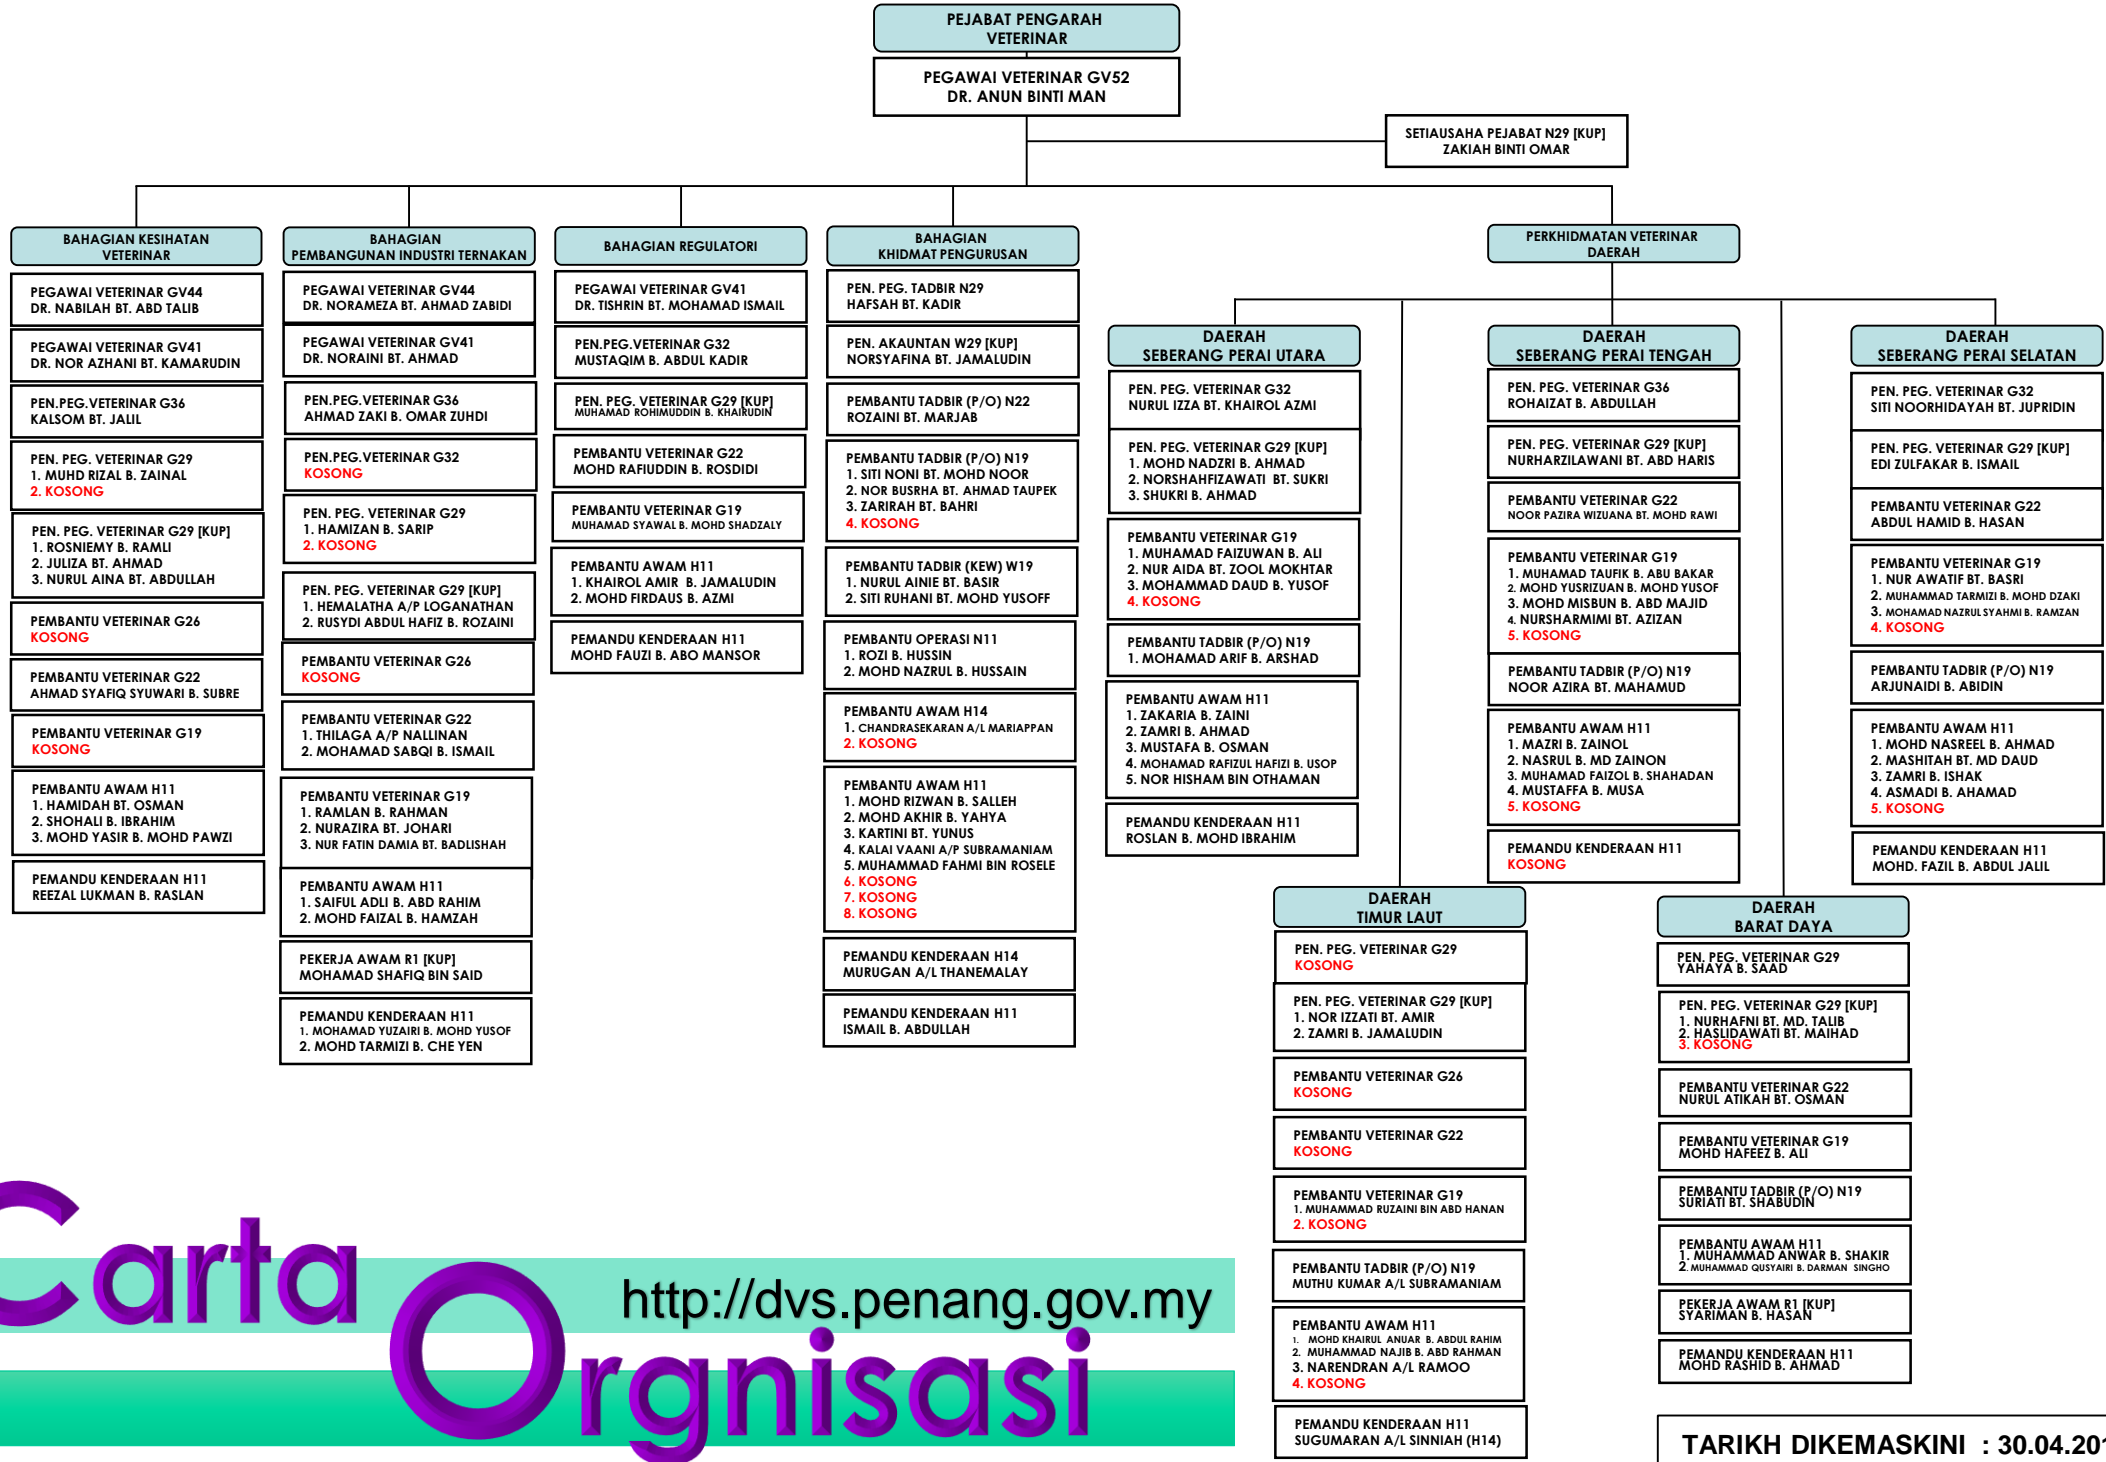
PEJABAT PENGARAH VETERINAR

PEGAWAI VETERINAR GV52
DR. ANUN BINTI MAN

SETIAUSAHA PEJABAT N29 [KUP]
ZAKIAH BINTI OMAR

BAHAGIAN KESIHATAN VETERINAR

PEGAWAI VETERINAR GV44
DR. NABILAH BT. ABD TALIB

PEGAWAI VETERINAR GV41
DR. NOR AZHANI BT. KAMARUDIN

PEN.PEG.VETERINAR G36
KALSOM BT. JALIL

PEN. PEG. VETERINAR G29
1. MUHD RIZAL B. ZAINAL
2. KOSONG

PEN. PEG. VETERINAR G29 [KUP]
1. ROSNIEMY B. RAMLI
2. JULIZA BT. AHMAD
3. NURUL AINA BT. ABDULLAH

PEMBANTU VETERINAR G26
KOSONG

PEMBANTU VETERINAR G22
AHMAD SYAFIQ SYUWARI B. SUBRE

PEMBANTU VETERINAR G19
KOSONG

PEMBANTU AWAM H11
1. HAMIDAH BT. OSMAN
2. SHOHALI B. IBRAHIM
3. MOHD YASIR B. MOHD PAWZI

PEMANDU KENDERAAN H11
REEZAL LUKMAN B. RASLAN

BAHAGIAN PEMBANGUNAN INDUSTRI TERNAKAN

PEGAWAI VETERINAR GV44
DR. NORAMEZA BT. AHMAD ZABIDI

PEGAWAI VETERINAR GV41
DR. NORAINI BT. AHMAD

PEN.PEG.VETERINAR G36
AHMAD ZAKI B. OMAR ZUHDI

PEN.PEG.VETERINAR G32
KOSONG

PEN. PEG. VETERINAR G29
1. HAMIZAN B. SARIP
2. KOSONG

PEN. PEG. VETERINAR G29 [KUP]
1. HEMALATHA A/P LOGANATHAN
2. RUSYDI ABDUL HAFIZ B. ROZAINI

PEMBANTU VETERINAR G26
KOSONG

PEMBANTU VETERINAR G22
1. THILAGA A/P NALLINAN
2. MOHAMAD SABQI B. ISMAIL

PEMBANTU VETERINAR G19
1. RAMLAN B. RAHMAN
2. NURAZIRA BT. JOHARI
3. NUR FATIN DAMIA BT. BADLISHAH

PEMBANTU AWAM H11
1. SAIFUL ADLI B. ABD RAHIM
2. MOHD FAIZAL B. HAMZAH

PEKERJA AWAM R1 [KUP]
MOHAMAD SHAFIQ BIN SAID

PEMANDU KENDERAAN H11
1. MOHAMAD YUZAIRI B. MOHD YUSOF
2. MOHD TARMIZI B. CHE YEN

BAHAGIAN REGULATORI

PEGAWAI VETERINAR GV41
DR. TISHRIN BT. MOHAMAD ISMAIL

PEN.PEG.VETERINAR G32
MUSTAQIM B. ABDUL KADIR

PEN. PEG. VETERINAR G29 [KUP]
MUHAMAD ROHIMUDDIN B. KHAIRUDIN

PEMBANTU VETERINAR G22
MOHD RAFIUDDIN B. ROSDIDI

PEMBANTU VETERINAR G19
MUHAMAD SYAWAL B. MOHD SHADZALY

PEMBANTU AWAM H11
1. KHAIROL AMIR B. JAMALUDIN
2. MOHD FIRDAUS B. AZMI

PEMANDU KENDERAAN H11
MOHD FAUZI B. ABO MANSOR

BAHAGIAN KHIDMAT PENGURUSAN

PEN. PEG. TADBIR N29
HAFSAH BT. KADIR

PEN. AKAUNTAN W29 [KUP]
NORSYAFINA BT. JAMALUDIN

PEMBANTU TADBIR (P/O) N22
ROZAINI BT. MARJAB

PEMBANTU TADBIR (P/O) N19
1. SITI NONI BT. MOHD NOOR
2. NOR BUSRHA BT. AHMAD TAUPEK
3. ZARIRAH BT. BAHRI
4. KOSONG

PEMBANTU TADBIR (KEW) W19
1. NURUL AINIE BT. BASIR
2. SITI RUHANI BT. MOHD YUSOFF

PEMBANTU OPERASI N11
1. ROZI B. HUSSIN
2. MOHD NAZRUL B. HUSSAIN

PEMBANTU AWAM H14
1. CHANDRASEKARAN A/L MARIAPPAN
2. KOSONG

PEMBANTU AWAM H11
1. MOHD RIZWAN B. SALLEH
2. MOHD AKHIR B. YAHYA
3. KARTINI BT. YUNUS
4. KALAI VAANI A/P SUBRAMANIAM
5. MUHAMMAD FAHMI BIN ROSELE
6. KOSONG
7. KOSONG
8. KOSONG

PEMANDU KENDERAAN H14
MURUGAN A/L THANEMALAY

PEMANDU KENDERAAN H11
ISMAIL B. ABDULLAH

PERKHIDMATAN VETERINAR DAERAH

DAERAH SEBERANG PERAI UTARA

PEN. PEG. VETERINAR G32
NURUL IZZA BT. KHAIROL AZMI

PEN. PEG. VETERINAR G29 [KUP]
1. MOHD NADZRI B. AHMAD
2. NORSHAHFIZAWATI BT. SUKRI
3. SHUKRI B. AHMAD

PEMBANTU VETERINAR G19
1. MUHAMAD FAIZUWAN B. ALI
2. NUR AIDA BT. ZOOL MOKHTAR
3. MOHAMMAD DAUD B. YUSOF
4. KOSONG

PEMBANTU TADBIR (P/O) N19
1. MOHAMAD ARIF B. ARSHAD

PEMBANTU AWAM H11
1. ZAKARIA B. ZAINI
2. ZAMRI B. AHMAD
3. MUSTAFA B. OSMAN
4. MOHAMAD RAFIZUL HAFIZI B. USOP
5. NOR HISHAM BIN OTHAMAN

PEMANDU KENDERAAN H11
ROSLAN B. MOHD IBRAHIM

DAERAH SEBERANG PERAI TENGAH

PEN. PEG. VETERINAR G36
ROHAIZAT B. ABDULLAH

PEN. PEG. VETERINAR G29 [KUP]
NURHARZILAWANI BT. ABD HARIS

PEMBANTU VETERINAR G22
NOOR PAZIRA WIZUANA BT. MOHD RAWI

PEMBANTU VETERINAR G19
1. MUHAMAD TAUFIK B. ABU BAKAR
2. MOHD YUSRIZUAN B. MOHD YUSOF
3. MOHD MISBUN B. ABD MAJID
4. NURSHARMIMI BT. AZIZAN
5. KOSONG

PEMBANTU TADBIR (P/O) N19
NOOR AZIRA BT. MAHAMUD

PEMBANTU AWAM H11
1. MAZRI B. ZAINOL
2. NASRUL B. MD ZAINON
3. MUHAMAD FAIZOL B. SHAHADAN
4. MUSTAFFA B. MUSA
5. KOSONG

PEMANDU KENDERAAN H11
KOSONG

DAERAH SEBERANG PERAI SELATAN

PEN. PEG. VETERINAR G32
SITI NOORHIDAYAH BT. JUPRIDIN

PEN. PEG. VETERINAR G29 [KUP]
EDI ZULFAKAR B. ISMAIL

PEMBANTU VETERINAR G22
ABDUL HAMID B. HASAN

PEMBANTU VETERINAR G19
1. NUR AWATIF BT. BASRI
2. MUHAMMAD TARMIZI B. MOHD DZAKI
3. MOHAMAD NAZRUL SYAHMI B. RAMZAN
4. KOSONG

PEMBANTU TADBIR (P/O) N19
ARJUNAIDI B. ABIDIN

PEMBANTU AWAM H11
1. MOHD NASREEL B. AHMAD
2. MASHITAH BT. MD DAUD
3. ZAMRI B. ISHAK
4. ASMADI B. AHAMAD
5. KOSONG

PEMANDU KENDERAAN H11
MOHD. FAZIL B. ABDUL JALIL

DAERAH TIMUR LAUT

PEN. PEG. VETERINAR G29
KOSONG

PEN. PEG. VETERINAR G29 [KUP]
1. NOR IZZATI BT. AMIR
2. ZAMRI B. JAMALUDIN

PEMBANTU VETERINAR G26
KOSONG

PEMBANTU VETERINAR G22
KOSONG

PEMBANTU VETERINAR G19
1. MUHAMMAD RUZAINI BIN ABD HANAN
2. KOSONG

PEMBANTU TADBIR (P/O) N19
MUTHU KUMAR A/L SUBRAMANIAM

PEMBANTU AWAM H11
1. MOHD KHAIRUL ANUAR B. ABDUL RAHIM
2. MUHAMMAD NAJIB B. ABD RAHMAN
3. NARENDRAN A/L RAMOO
4. KOSONG

PEMANDU KENDERAAN H11
SUGUMARAN A/L SINNIAH (H14)

DAERAH BARAT DAYA

PEN. PEG. VETERINAR G29
YAHAYA B. SAAD

PEN. PEG. VETERINAR G29 [KUP]
1. NURHAFNI BT. MD. TALIB
2. HASLIDAWATI BT. MAIHAD
3. KOSONG

PEMBANTU VETERINAR G22
NURUL ATIKAH BT. OSMAN

PEMBANTU VETERINAR G19
MOHD HAFEEZ B. ALI

PEMBANTU TADBIR (P/O) N19
SURIATI BT. SHABUDIN

PEMBANTU AWAM H11
1. MUHAMMAD ANWAR B. SHAKIR
2. MUHAMMAD QUSYAIRI B. DARMAN SINGHO

PEKERJA AWAM R1 [KUP]
SYARIMAN B. HASAN

PEMANDU KENDERAAN H11
MOHD RASHID B. AHMAD

Carta Orgnisasi

http://dvs.penang.gov.my

TARIKH DIKEMASKINI : 30.04.20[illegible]